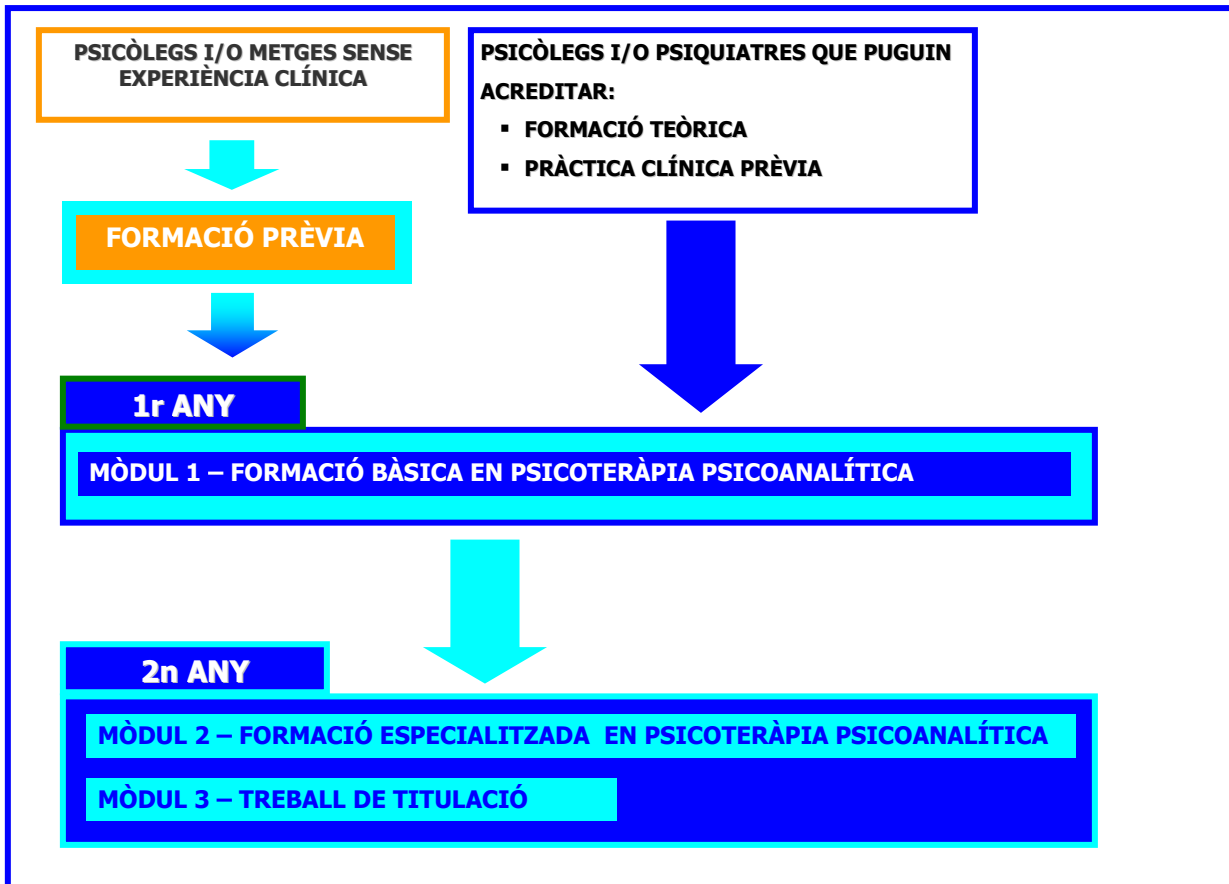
PSICÒLEGS I/O METGES SENSE EXPERIÈNCIA CLÍNICA

PSICÒLEGS I/O PSIQUIATRES QUE PUGUIN ACREDITAR:
- FORMACIÓ TEÒRICA
- PRÀCTICA CLÍNICA PRÈVIA

FORMACIÓ PRÈVIA

1r ANY

MÒDUL 1 – FORMACIÓ BÀSICA EN PSICOTERÀPIA PSICOANALÍTICA

2n ANY

MÒDUL 2 – FORMACIÓ ESPECIALITZADA EN PSICOTERÀPIA PSICOANALÍTICA

MÒDUL 3 – TREBALL DE TITULACIÓ